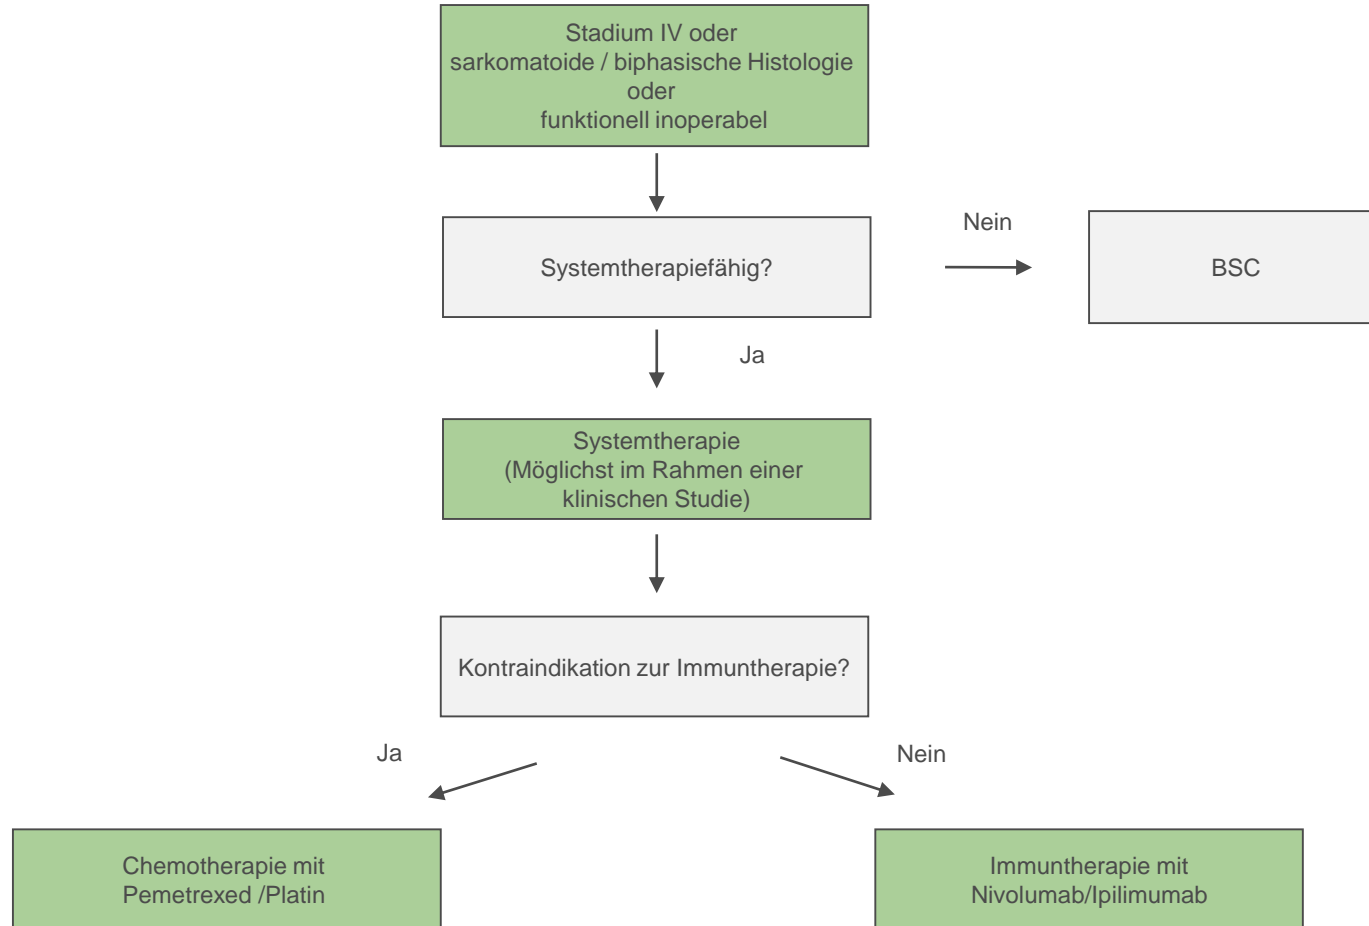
Stadium IV oder
sarkomatoide / biphasische Histologie
oder
funktionell inoperabel

Systemtherapiefähig?

Nein

BSC

Ja

Systemtherapie
(Möglichst im Rahmen einer klinischen Studie)

Kontraindikation zur Immuntherapie?

Ja

Nein

Chemotherapie mit
Pemetrexed /Platin

Immuntherapie mit
Nivolumab/Ipilimumab